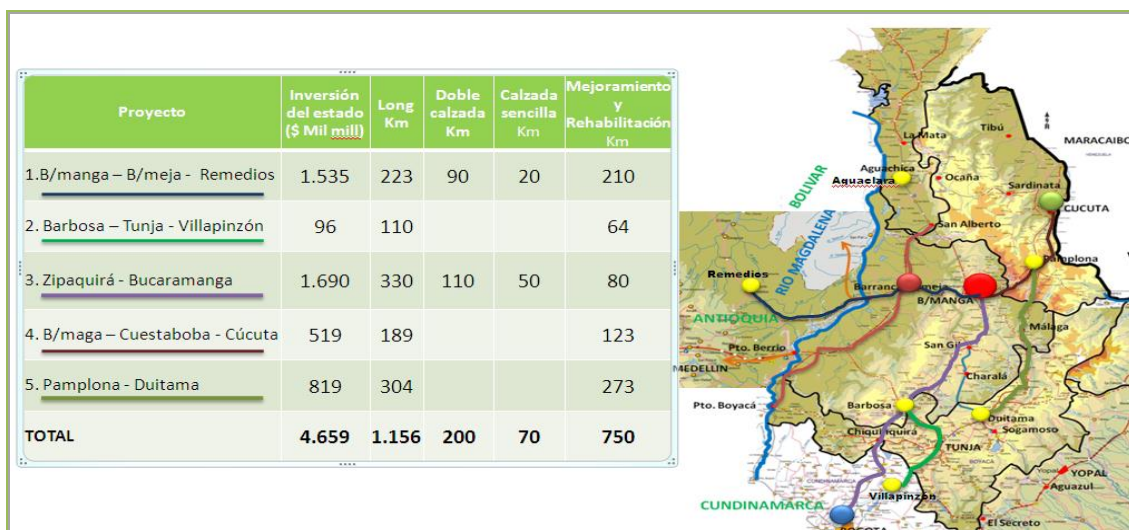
| Proyecto | Inversión del estado ($ Mil mill) | Long Km | Doble calzada Km | Calzada sencilla Km | Mejoramiento y Rehabilitación Km |
|---|---|---|---|---|---|
| 1.B/manga – B/meja - Remedios | 1.535 | 223 | 90 | 20 | 210 |
| 2. Barbosa – Tunja - Villapinzón | 96 | 110 | | | 64 |
| 3. Zipaquirá - Bucaramanga | 1.690 | 330 | 110 | 50 | 80 |
| 4. B/maga – Cuestaboba - Cúcuta | 519 | 189 | | | 123 |
| 5. Pamplona - Duitama | 819 | 304 | | | 273 |
| TOTAL | 4.659 | 1.156 | 200 | 70 | 750 |

La Mata
Tibú
MARACAIBO
Aguachica
Aguaclara
Ocaña
Sardinata
BOLIVAR
CUCUTA
San Alberto
RIO MAGDALENA
Remedios
Barrancabermeja
Pamplona
B/MANGA
ANTIOQUIA
Málaga
Pto. Berrio
San Gil
MEDELLIN
Charalá
Pto. Boyacá
Barbosa
Duitama
Sogamoso
Chiquinquirá
TUNJA
YOPAL
Villapinzón
Aguazul
CUNDINAMARCA
BOGOTA
El Secreto